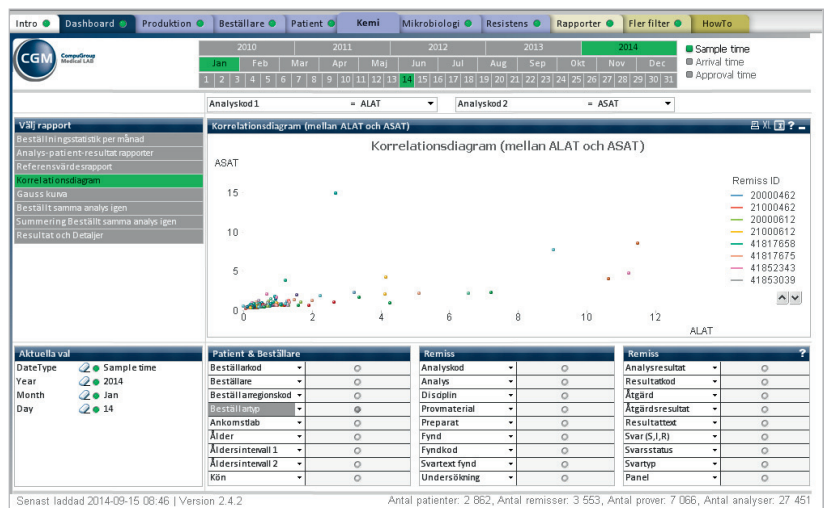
Intro | Dashboard | Produktion | Beställare | Patient | Kemi | Mikrobiologi | Resistens | Rapporter | Fler filter | HowTo

CGM CompuGroup Medical LAB

2010 | 2011 | 2012 | 2013 | 2014

Jan | Feb | Mar | Apr | Maj | Jun | Jul | Aug | Sep | Okt | Nov | Dec

1 | 2 | 3 | 4 | 5 | 6 | 7 | 8 | 9 | 10 | 11 | 12 | 13 | 14 | 15 | 16 | 17 | 18 | 19 | 20 | 21 | 22 | 23 | 24 | 25 | 26 | 27 | 28 | 29 | 30 | 31

Sample time
Arrival time
Approval time

Analyskod 1 = ALAT
Analyskod 2 = ASAT

Välj rapport
Beställningsstatistik per månad
Analys-patient-resultat rapporter
Referensvärdesrapport
Korrelationsdiagram
Gauss kurva
Beställt samma analys igen
Summering Beställt samma analys igen
Resultat och Detaljer

Korrelationsdiagram (mellan ALAT och ASAT)

Korrelationsdiagram (mellan ALAT och ASAT)

ASAT
15
10
5
0
0 2 4 6 8 10 12
ALAT

Remiss ID
20000462
21000462
20000612
21000612
41817658
41817675
41852343
41853039

Aktuella val
DateType | Sample time
Year | 2014
Month | Jan
Day | 14

Patient & Beställare
Beställarkod
Beställare
Beställaregionskod
Beställartyp
Ankomstlab
Ålder
Åldersintervall 1
Åldersintervall 2
Kön

Remiss
Analyskod
Analys
Disciplin
Provmaterial
Preparat
Fynd
Fyndkod
Svartext fynd
Undersökning

Remiss
Analysresultat
Resultatkod
Åtgärd
Åtgärdsresultat
Resultattext
Svar (S,I,R)
Svarsstatus
Svartyp
Panel

Senast laddad 2014-09-15 08:46 | Version 2.4.2
Antal patienter: 2 862, Antal remisser: 3 553, Antal prover: 7 066, Antal analyser: 27 451